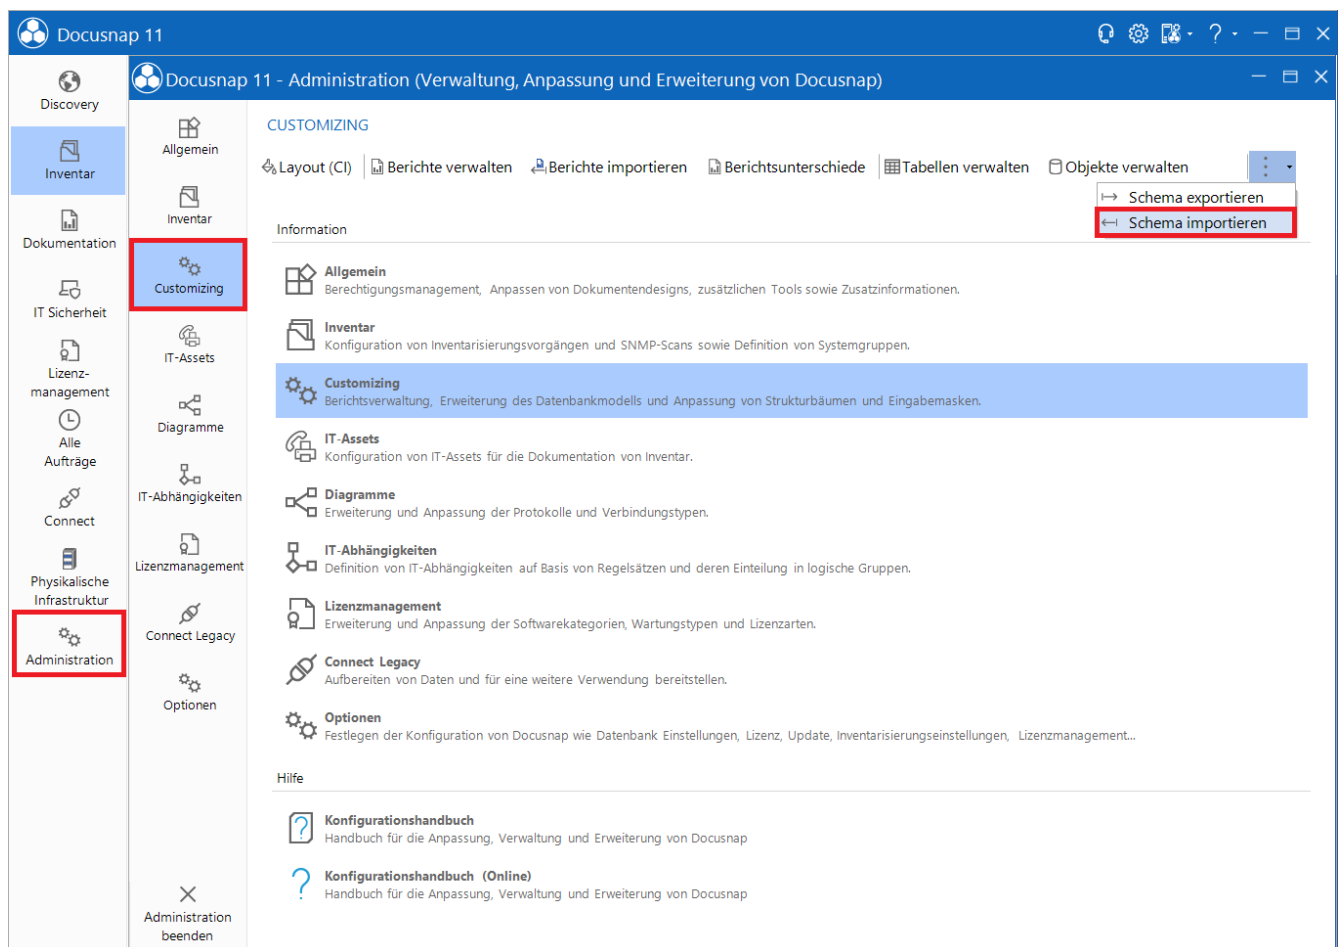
Docusnap 11

Discovery
Inventar
Dokumentation
IT Sicherheit
Lizenzmanagement
Alle Aufträge
Connect
Physikalische Infrastruktur
Administration

Docusnap 11 - Administration (Verwaltung, Anpassung und Erweiterung von Docusnap)

Allgemein
Inventar
Customizing
IT-Assets
Diagramme
IT-Abhängigkeiten
Lizenzmanagement
Connect Legacy
Optionen

Administration beenden

CUSTOMIZING

Layout (CI) | Berichte verwalten | Berichte importieren | Berichtsunterschiede | Tabellen verwalten | Objekte verwalten

Schema exportieren
Schema importieren

Information

Allgemein
Berechtigungsmanagement, Anpassen von Dokumentendesigns, zusätzlichen Tools sowie Zusatzinformationen.

Inventar
Konfiguration von Inventarisierungsvorgängen und SNMP-Scans sowie Definition von Systemgruppen.

Customizing
Berichtsverwaltung, Erweiterung des Datenbankmodells und Anpassung von Strukturbäumen und Eingabemasken.

IT-Assets
Konfiguration von IT-Assets für die Dokumentation von Inventar.

Diagramme
Erweiterung und Anpassung der Protokolle und Verbindungstypen.

IT-Abhängigkeiten
Definition von IT-Abhängigkeiten auf Basis von Regelsätzen und deren Einteilung in logische Gruppen.

Lizenzmanagement
Erweiterung und Anpassung der Softwarekategorien, Wartungstypen und Lizenzarten.

Connect Legacy
Aufbereiten von Daten und für eine weitere Verwendung bereitstellen.

Optionen
Festlegen der Konfiguration von Docusnap wie Datenbank Einstellungen, Lizenz, Update, Inventarisierungseinstellungen, Lizenzmanagement...

Hilfe

Konfigurationshandbuch
Handbuch für die Anpassung, Verwaltung und Erweiterung von Docusnap

Konfigurationshandbuch (Online)
Handbuch für die Anpassung, Verwaltung und Erweiterung von Docusnap